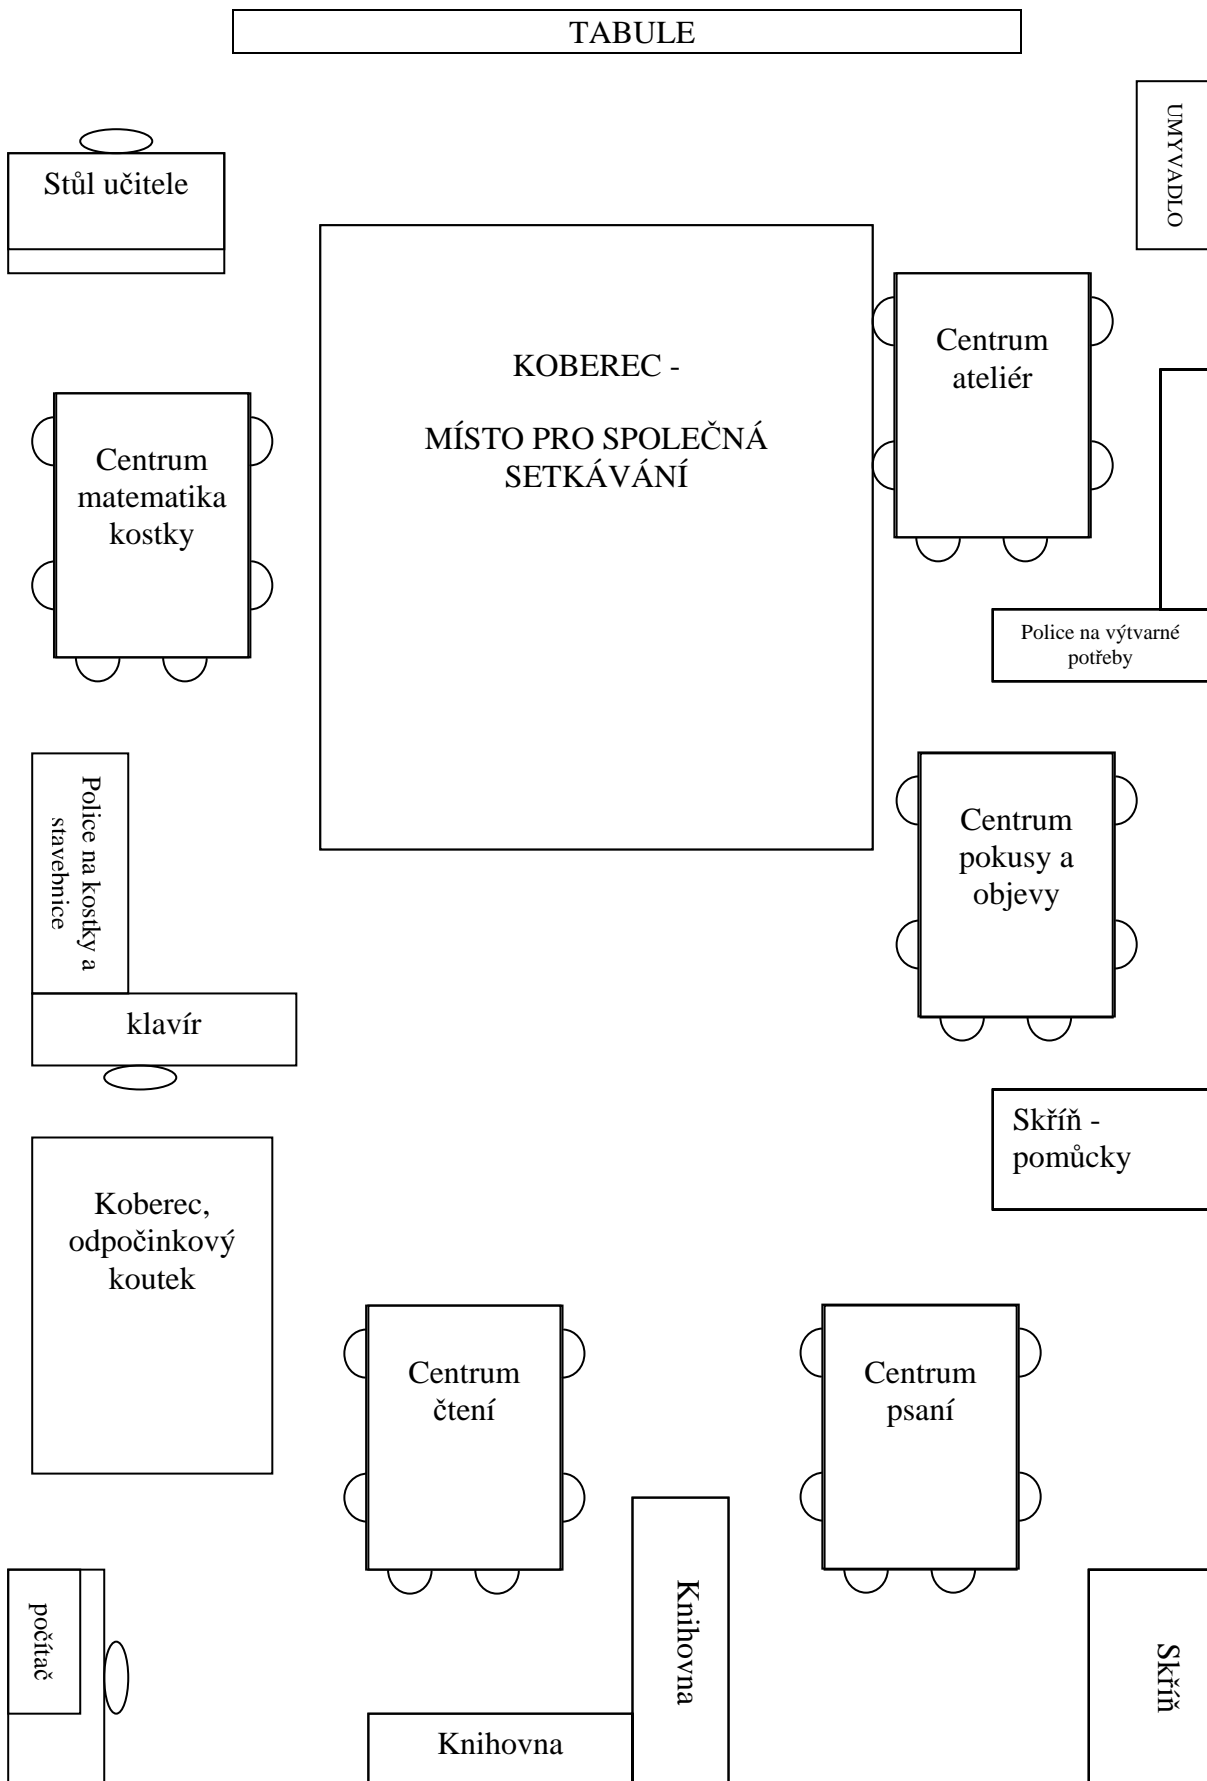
TABULE

Stůl učitele

UMYVADLO

KOBEREC -

MÍSTO PRO SPOLEČNÁ SETKÁVÁNÍ

Centrum ateliér

Centrum matematika kostky

Police na výtvarné potřeby

Police na kostky a stavebnice

Centrum pokusy a objevy

klavír

Skříň - pomůcky

Koberec, odpočinkový koutek

Centrum čtení

Centrum psaní

počítač

Knihovna

Skříň

Knihovna